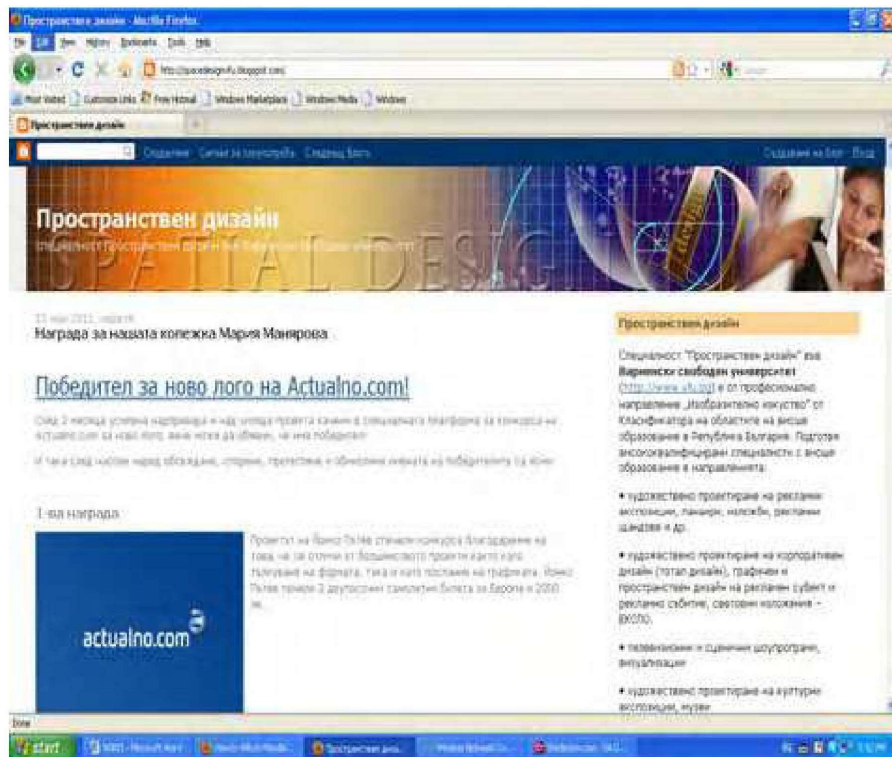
Пространствен дизайн - Mozilla Firefox

File Edit View History Bookmarks Tools Help

http://spacedesignvfu.blogspot.com/

Most Visited Customize Links Free Hotmail Windows Marketplace Windows Media Windows

Пространствен дизайн

Споделяне Сигнал за злоупотреба Следващ блог

Създаване на блог Вход

Пространствен дизайн

специалност Пространствен дизайн във Варненски свободен университет

SPATIAL DESIGN

23 май 2011, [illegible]

Награда за нашата колежка Мария Манярова

Победител за ново лого на Actualno.com!

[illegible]

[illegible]

1-ва награда

actualno.com

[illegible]

Пространствен дизайн

Специалност "Пространствен дизайн" във Варненски свободен университет (http://www.vfu.bg) е от професионално направление „Изобразително изкуство" от Класификатора на областите на висше образование в Република България. Подготвя висококвалифицирани специалисти с висше образование в направленията:

• художествено проектиране на рекламни експозиции, панаири, изложби, рекламни щандове и др.

• художествено проектиране на корпоративен дизайн (тотал дизайн), графичен и пространствен дизайн на рекламен субект и рекламно събитие, световни изложения – ЕКСПО.

• телевизионни и сценични шоупрограми, визуализации

• художествено проектиране на културни експозиции, музеи

Done

start